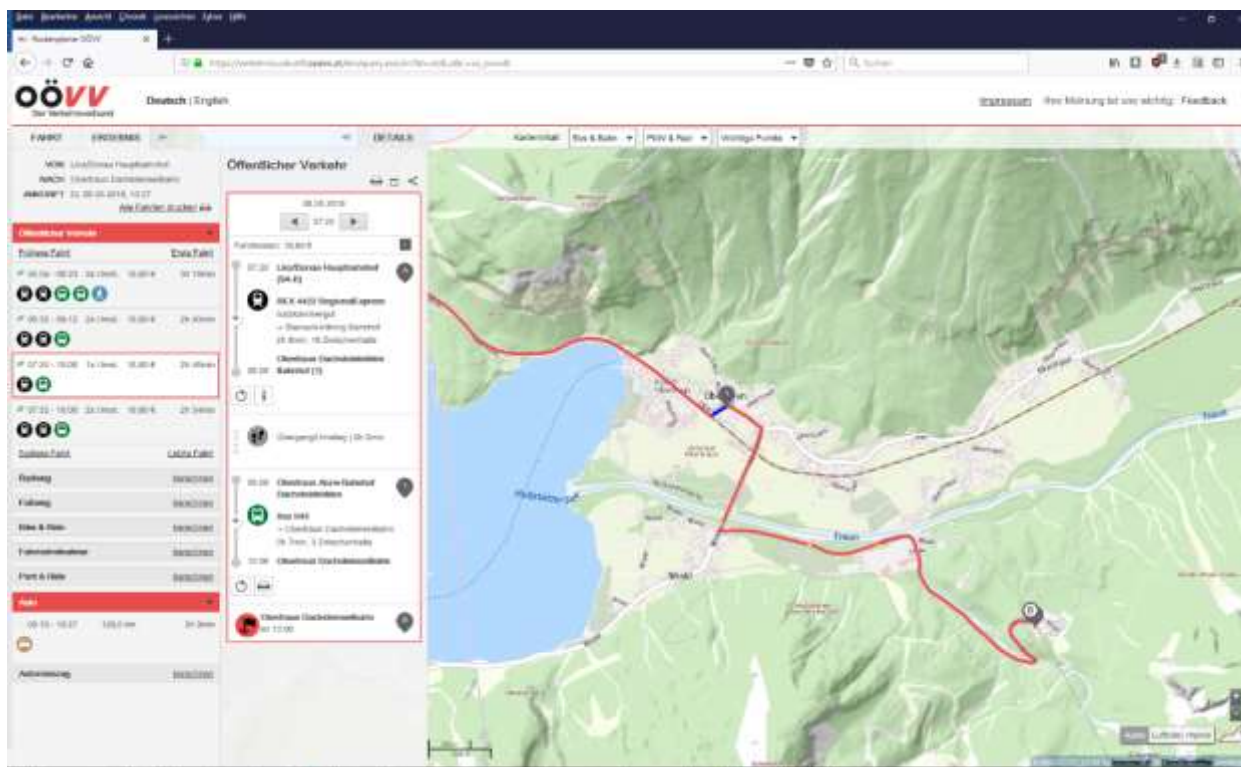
OÖVV
Der Verkehrsverbund

Deutsch | English

Impressum Ihre Meinung ist uns wichtig: Feedback

FAHRT ERWEITERN DETAILS

VON: Linz/Donau Hauptbahnhof
NACH: Obertraun Dachsteinseilbahn
ANKUNFT: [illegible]
Alle Fahrten drucken

Öffentlicher Verkehr

Frühere Fahrt
Erste Fahrt

Spätere Fahrt
Letzte Fahrt

Radweg
Fußweg
Bike & Ride
Fahrradmitnahme
Park & Ride

Auto

Autoreisezug

Öffentlicher Verkehr

Fahrtdauer: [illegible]

07:20 Linz/Donau Hauptbahnhof
REX 4433 Regionalexpress
Obertraun Dachsteinhöhlen Bahnhof

Übergang/Fußweg

Obertraun Abzw Bahnhof Dachsteinhöhlen
Bus 543
Obertraun Dachsteinseilbahn

Obertraun Dachsteinseilbahn

Kartenmodus Bus & Bahn P&W & Rad Wichtige Punkte

Traun
Hallstätter See